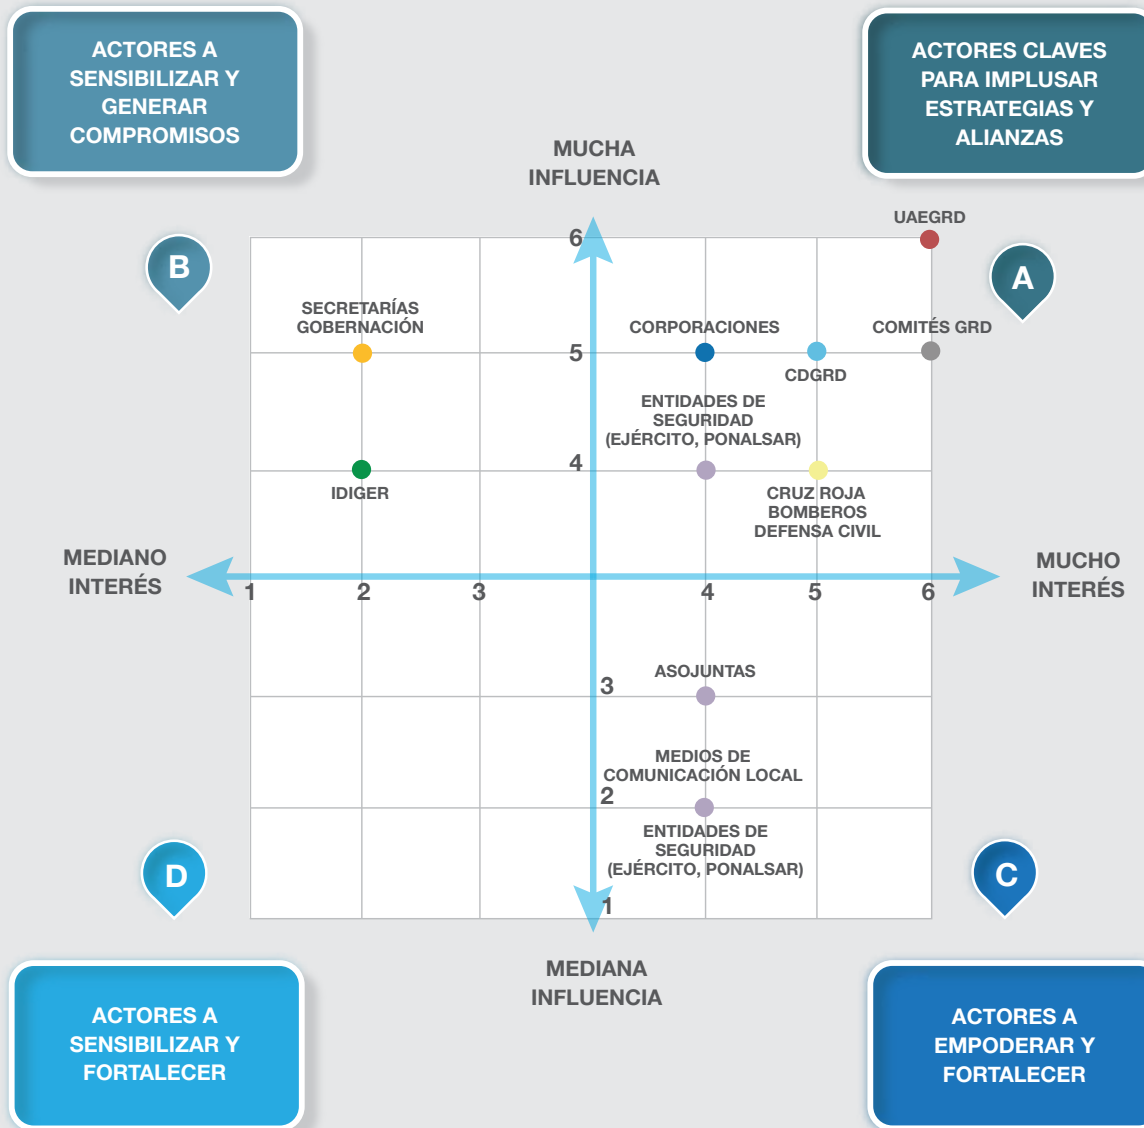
ACTORES A SENSIBILIZAR Y GENERAR COMPROMISOS

ACTORES CLAVES PARA IMPLUSAR ESTRATEGIAS Y ALIANZAS

MUCHA INFLUENCIA

B

A

UAEGRD

6

SECRETARÍAS GOBERNACIÓN

CORPORACIONES

COMITÉS GRD

5

CDGRD

ENTIDADES DE SEGURIDAD (EJÉRCITO, PONALSAR)

4

IDIGER

CRUZ ROJA BOMBEROS DEFENSA CIVIL

MEDIANO INTERÉS

1 2 3 4 5 6

MUCHO INTERÉS

ASOJUNTAS

3

MEDIOS DE COMUNICACIÓN LOCAL

2

ENTIDADES DE SEGURIDAD (EJÉRCITO, PONALSAR)

D

C

1

MEDIANA INFLUENCIA

ACTORES A SENSIBILIZAR Y FORTALECER

ACTORES A EMPODERAR Y FORTALECER